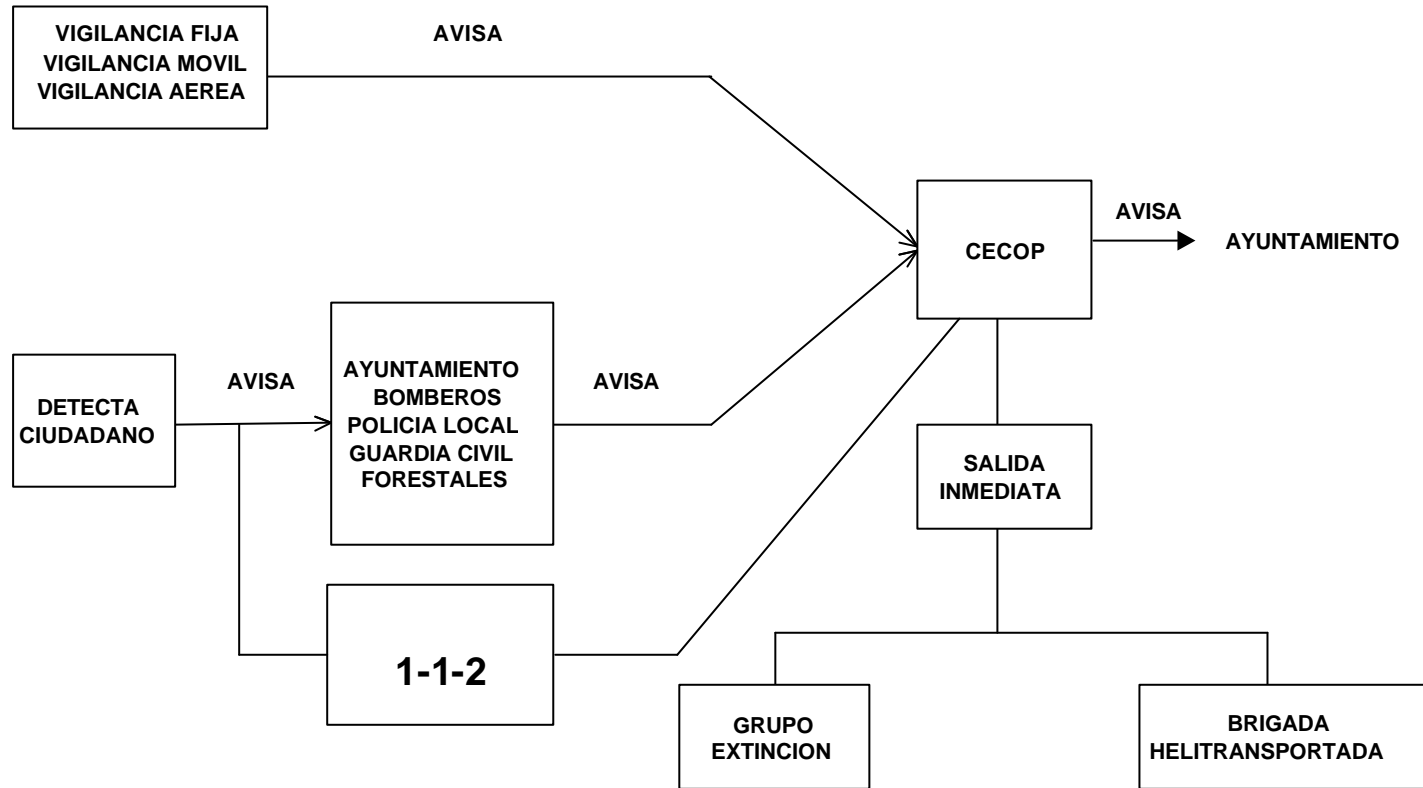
VIGILANCIA FIJA
VIGILANCIA MOVIL
VIGILANCIA AEREA

AVISA

CECOP

AVISA

AYUNTAMIENTO

DETECTA
CIUDADANO

AVISA

AYUNTAMIENTO
BOMBEROS
POLICIA LOCAL
GUARDIA CIVIL
FORESTALES

AVISA

SALIDA
INMEDIATA

1-1-2

GRUPO
EXTINCION

BRIGADA
HELITRANSPORTADA